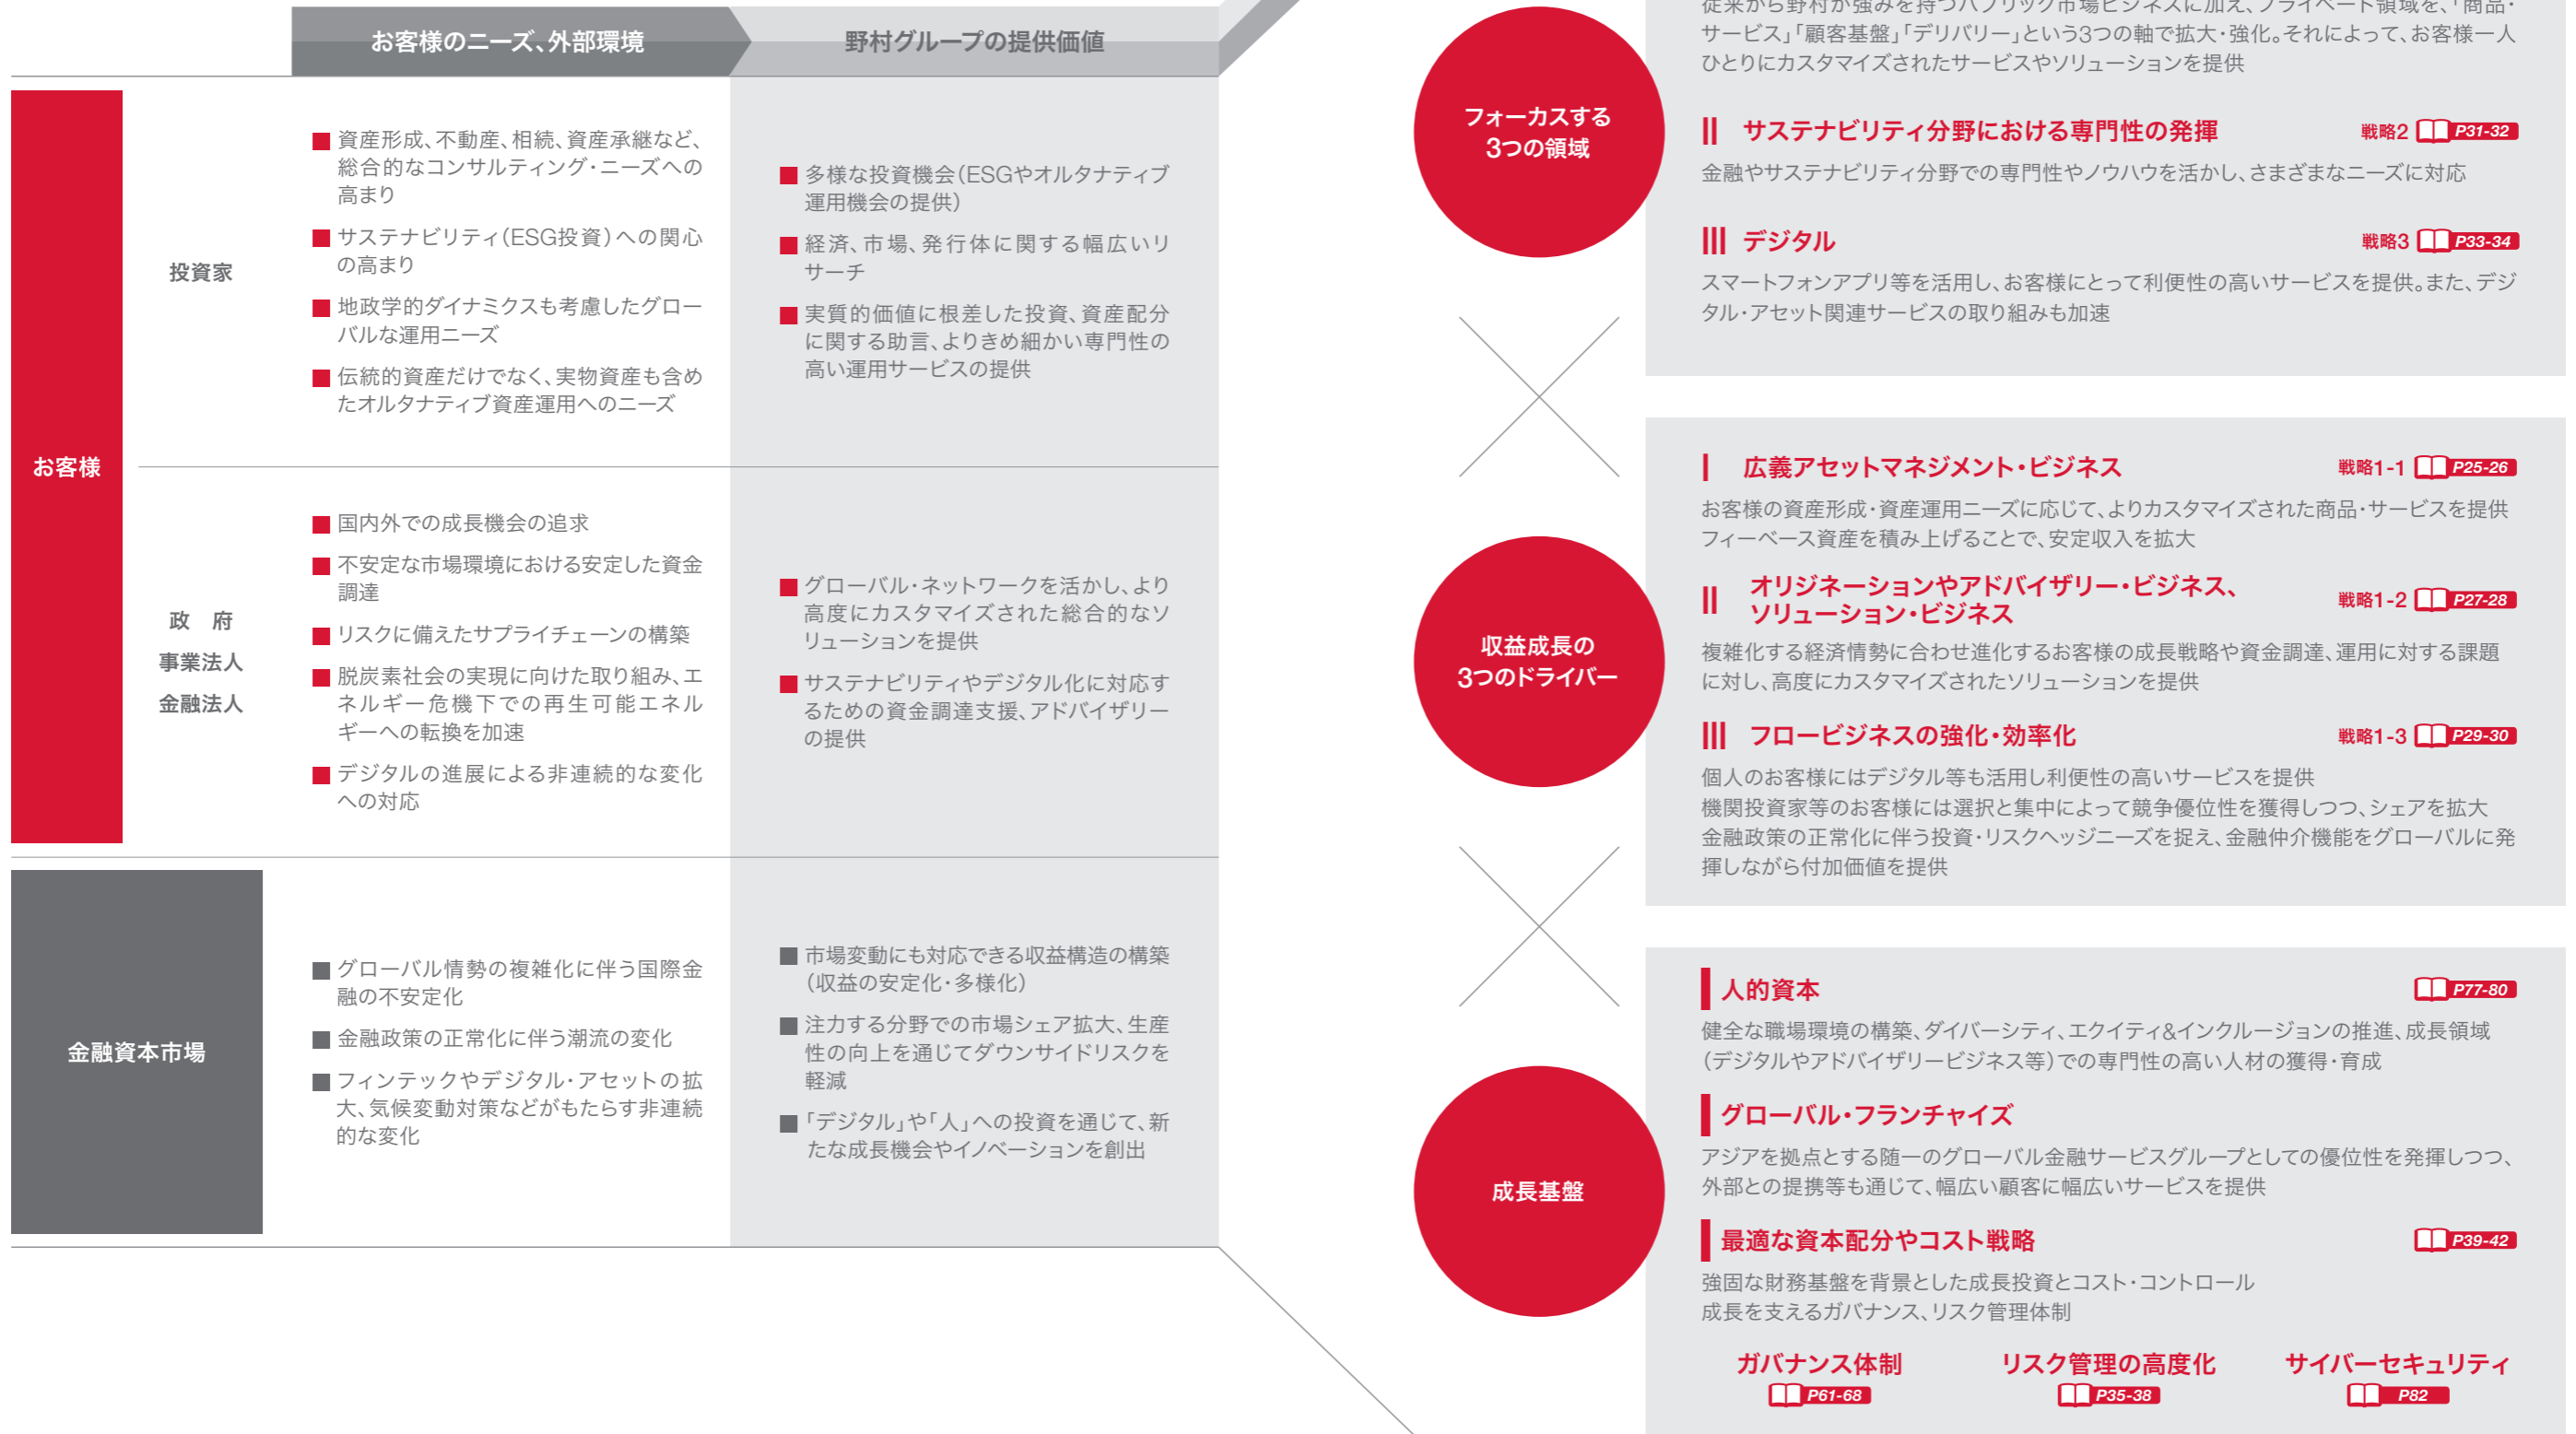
お客様のニーズ、外部環境

野村グループの提供価値

お客様

投資家

■ 資産形成、不動産、相続、資産承継など、総合的なコンサルティング・ニーズへの高まり

■ サステナビリティ(ESG投資)への関心の高まり

■ 地政学的ダイナミクスも考慮したグローバルな運用ニーズ

■ 伝統的資産だけでなく、実物資産も含めたオルタナティブ資産運用へのニーズ

■ 多様な投資機会(ESGやオルタナティブ運用機会の提供)

■ 経済、市場、発行体に関する幅広いリサーチ

■ 実質的価値に根差した投資、資産配分に関する助言、よりきめ細かい専門性の高い運用サービスの提供

政　府
事業法人
金融法人

■ 国内外での成長機会の追求

■ 不安定な市場環境における安定した資金調達

■ リスクに備えたサプライチェーンの構築

■ 脱炭素社会の実現に向けた取り組み、エネルギー危機下での再生可能エネルギーへの転換を加速

■ デジタルの進展による非連続的な変化への対応

■ グローバル・ネットワークを活かし、より高度にカスタマイズされた総合的なソリューションを提供

■ サステナビリティやデジタル化に対応するための資金調達支援、アドバイザリーの提供

金融資本市場

■ グローバル情勢の複雑化に伴う国際金融の不安定化

■ 金融政策の正常化に伴う潮流の変化

■ フィンテックやデジタル・アセットの拡大、気候変動対策などがもたらす非連続的な変化

■ 市場変動にも対応できる収益構造の構築(収益の安定化・多様化)

■ 注力する分野での市場シェア拡大、生産性の向上を通じてダウンサイドリスクを軽減

■「デジタル」や「人」への投資を通じて、新たな成長機会やイノベーションを創出

フォーカスする3つの領域

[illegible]従来から野村が強みを持つパブリック市場ビジネスに加え、プライベート領域を、「商品・サービス」「顧客基盤」「デリバリー」という3つの軸で拡大・強化。それによって、お客様一人ひとりにカスタマイズされたサービスやソリューションを提供

II サステナビリティ分野における専門性の発揮 戦略2 P31-32

金融やサステナビリティ分野での専門性やノウハウを活かし、さまざまなニーズに対応

III デジタル 戦略3 P33-34

スマートフォンアプリ等を活用し、お客様にとって利便性の高いサービスを提供。また、デジタル・アセット関連サービスの取り組みも加速

収益成長の3つのドライバー

I 広義アセットマネジメント・ビジネス 戦略1-1 P25-26

お客様の資産形成・資産運用ニーズに応じて、よりカスタマイズされた商品・サービスを提供
フィーベース資産を積み上げることで、安定収入を拡大

II オリジネーションやアドバイザリー・ビジネス、ソリューション・ビジネス 戦略1-2 P27-28

複雑化する経済情勢に合わせ進化するお客様の成長戦略や資金調達、運用に対する課題に対し、高度にカスタマイズされたソリューションを提供

III フロービジネスの強化・効率化 戦略1-3 P29-30

個人のお客様にはデジタル等も活用し利便性の高いサービスを提供
機関投資家等のお客様には選択と集中によって競争優位性を獲得しつつ、シェアを拡大
金融政策の正常化に伴う投資・リスクヘッジニーズを捉え、金融仲介機能をグローバルに発揮しながら付加価値を提供

成長基盤

人的資本 P77-80

健全な職場環境の構築、ダイバーシティ、エクイティ&インクルージョンの推進、成長領域(デジタルやアドバイザリービジネス等)での専門性の高い人材の獲得・育成

グローバル・フランチャイズ

アジアを拠点とする随一のグローバル金融サービスグループとしての優位性を発揮しつつ、外部との提携等も通じて、幅広い顧客に幅広いサービスを提供

最適な資本配分やコスト戦略 P39-42

強固な財務基盤を背景とした成長投資とコスト・コントロール
成長を支えるガバナンス、リスク管理体制

ガバナンス体制 P61-68

リスク管理の高度化 P35-38

サイバーセキュリティ P82